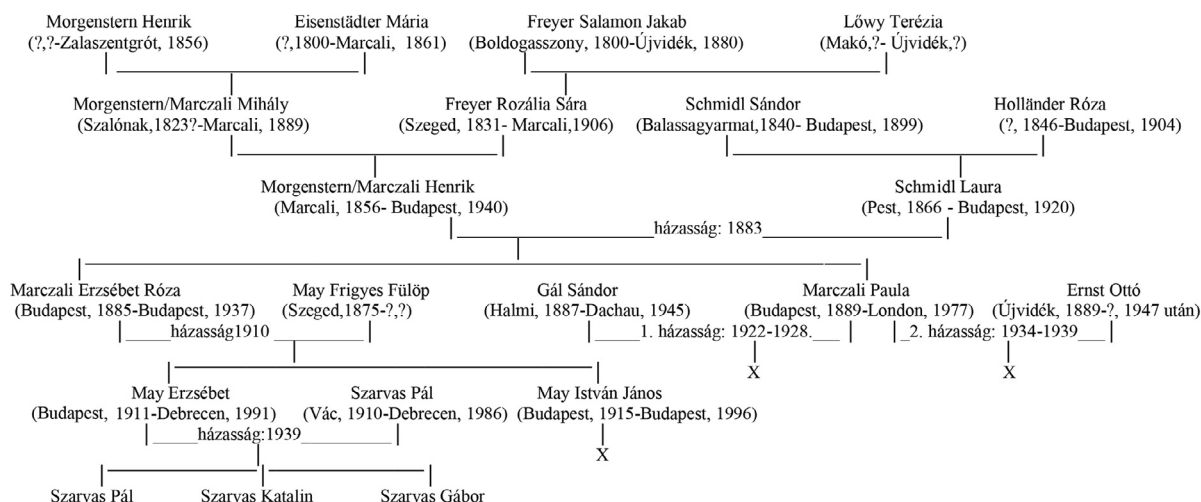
Morgenstern Henrik
(?,?-Zalaszentgrót, 1856)

Eisenstädter Mária
(?,1800-Marcali, 1861)

Freyer Salamon Jakab
(Boldogasszony, 1800-Újvidék, 1880)

Lőwy Terézia
(Makó,?- Újvidék,?)

Morgenstern/Marczali Mihály
(Szalónak,1823?-Marcali, 1889)

Freyer Rozália Sára
(Szeged, 1831- Marcali,1906)

Schmidl Sándor
(Balassagyarmat,1840- Budapest, 1899)

Holländer Róza
(?, 1846-Budapest, 1904)

Morgenstern/Marczali Henrik
(Marcali, 1856- Budapest, 1940)

Schmidl Laura
(Pest, 1866 - Budapest, 1920)

házasság: 1883

Marczali Erzsébet Róza
(Budapest, 1885-Budapest, 1937)

May Frigyes Fülöp
(Szeged,1875-?,?)

házasság1910

Gál Sándor
(Halmi, 1887-Dachau, 1945)

1. házasság: 1922-1928.

Marczali Paula
(Budapest, 1889-London, 1977)

2. házasság: 1934-1939

Ernst Ottó
(Újvidék, 1889-?, 1947 után)

X

X

May Erzsébet
(Budapest, 1911-Debrecen, 1991)

Szarvas Pál
(Vác, 1910-Debrecen, 1986)

házasság:1939

May István János
(Budapest, 1915-Budapest, 1996)

X

Szarvas Pál

Szarvas Katalin

Szarvas Gábor